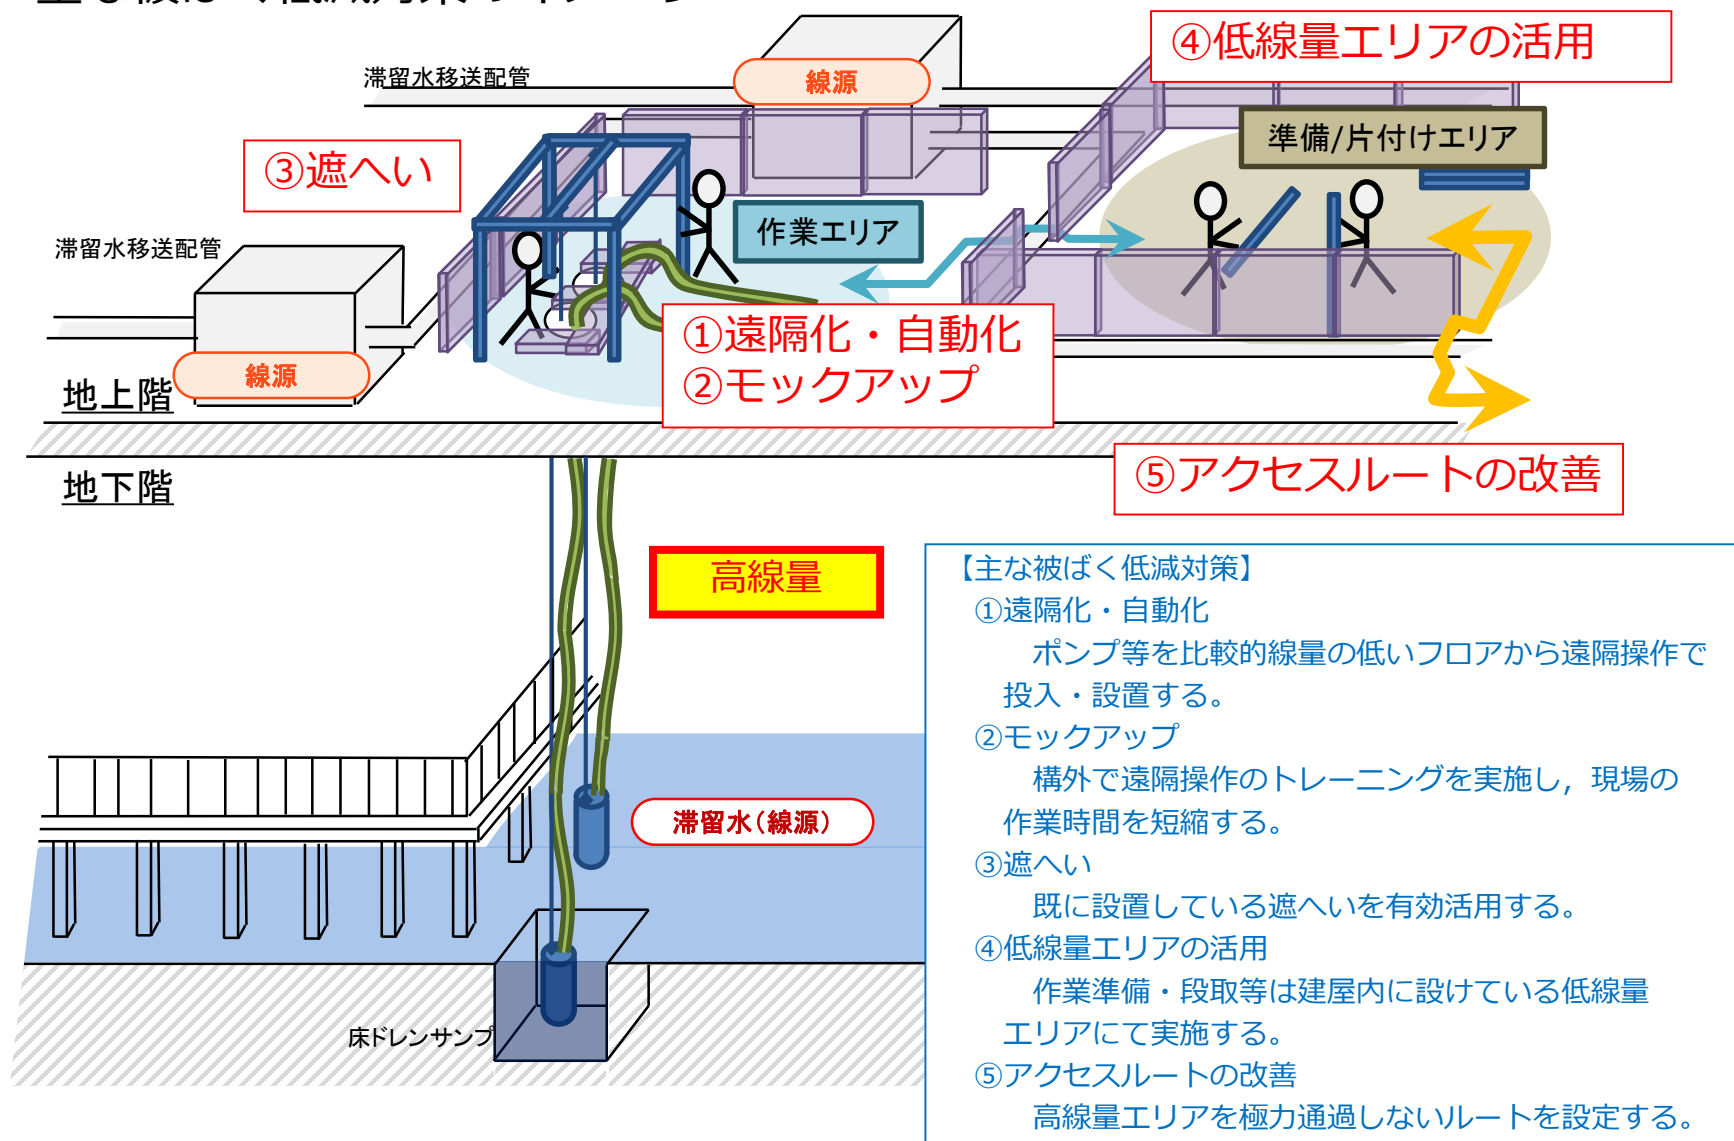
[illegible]

滞留水移送配管

線源

④低線量エリアの活用

準備/片付けエリア

③遮へい

作業エリア

滞留水移送配管

①遠隔化・自動化
②モックアップ

線源

地上階

地下階

⑤アクセスルートの改善

高線量

滞留水(線源)

床ドレンサンプ

【主な被ばく低減対策】

①遠隔化・自動化

ポンプ等を比較的線量の低いフロアから遠隔操作で投入・設置する。

②モックアップ

構外で遠隔操作のトレーニングを実施し，現場の作業時間を短縮する。

③遮へい

既に設置している遮へいを有効活用する。

④低線量エリアの活用

作業準備・段取等は建屋内に設けている低線量エリアにて実施する。

⑤アクセスルートの改善

高線量エリアを極力通過しないルートを設定する。